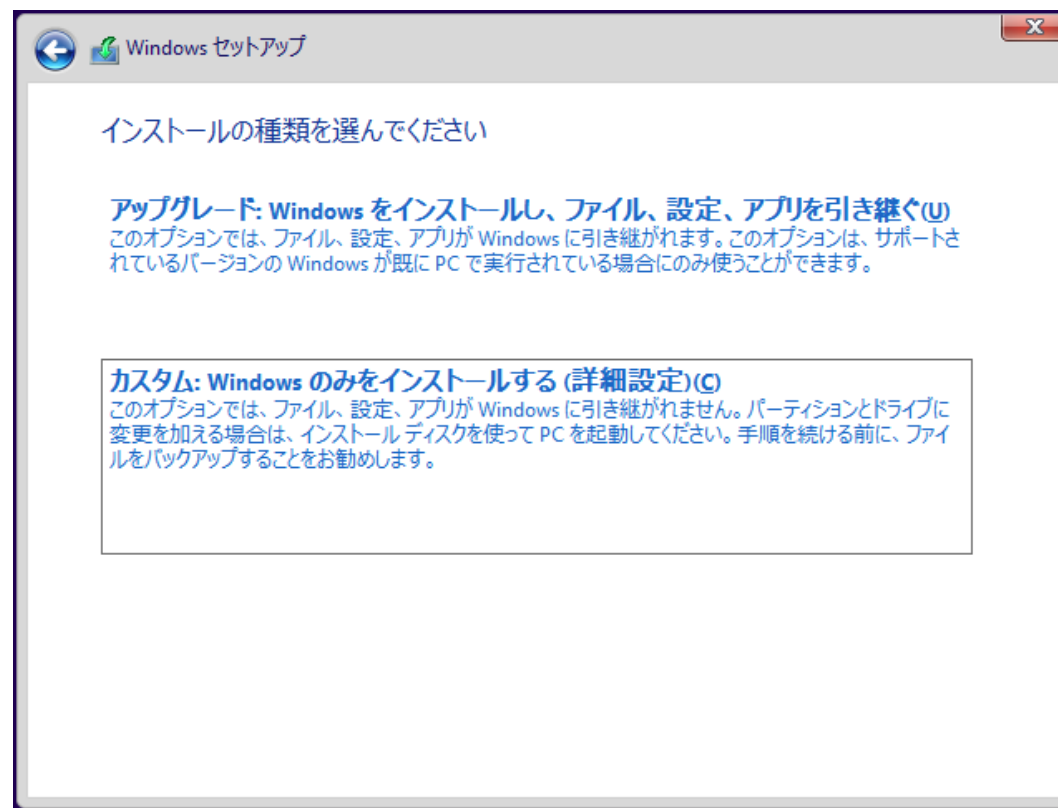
Windows セットアップ

インストールの種類を選んでください

アップグレード: Windows をインストールし、ファイル、設定、アプリを引き継ぐ(U)
このオプションでは、ファイル、設定、アプリが Windows に引き継がれます。このオプションは、サポートされているバージョンの Windows が既に PC で実行されている場合にのみ使うことができます。

カスタム: Windows のみをインストールする (詳細設定)(C)
このオプションでは、ファイル、設定、アプリが Windows に引き継がれません。パーティションとドライブに変更を加える場合は、インストール ディスクを使って PC を起動してください。手順を続ける前に、ファイルをバックアップすることをお勧めします。